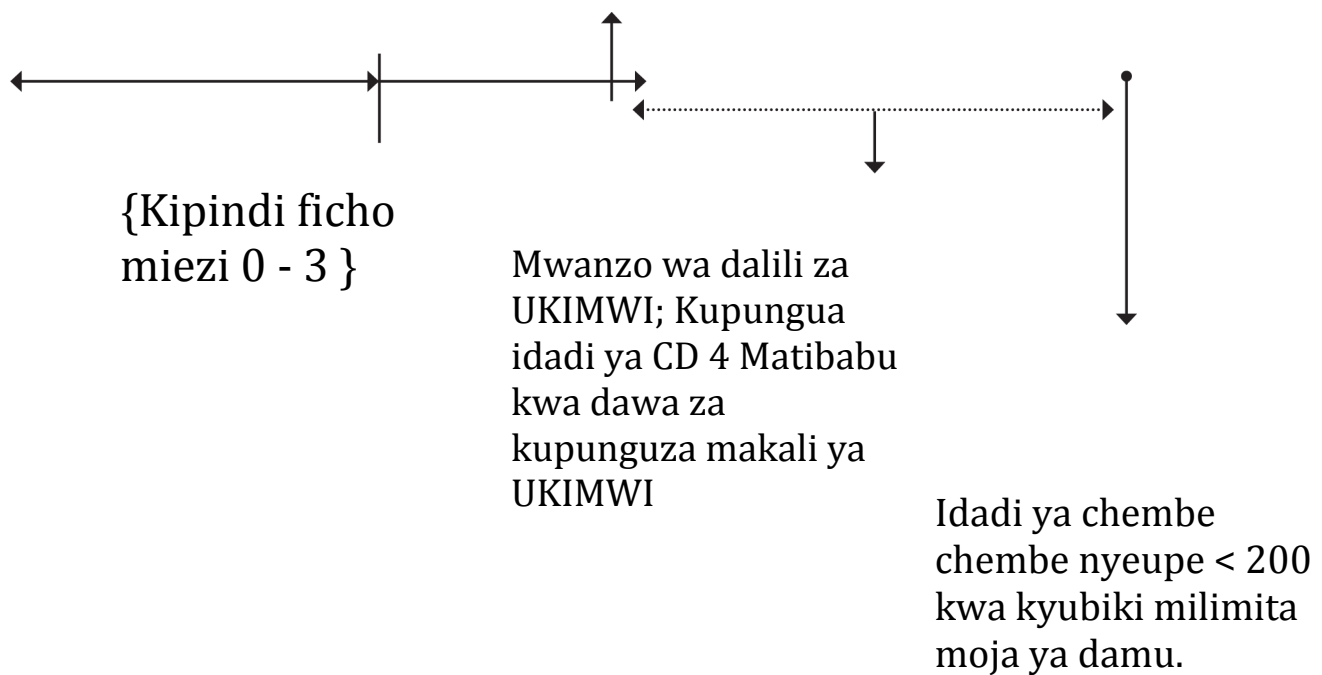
{Kipindi ficho miezi 0 - 3 }

Mwanzo wa dalili za UKIMWI; Kupungua idadi ya CD 4 Matibabu kwa dawa za kupunguza makali ya UKIMWI

Idadi ya chembe chembe nyeupe < 200 kwa kyubiki milimita moja ya damu.